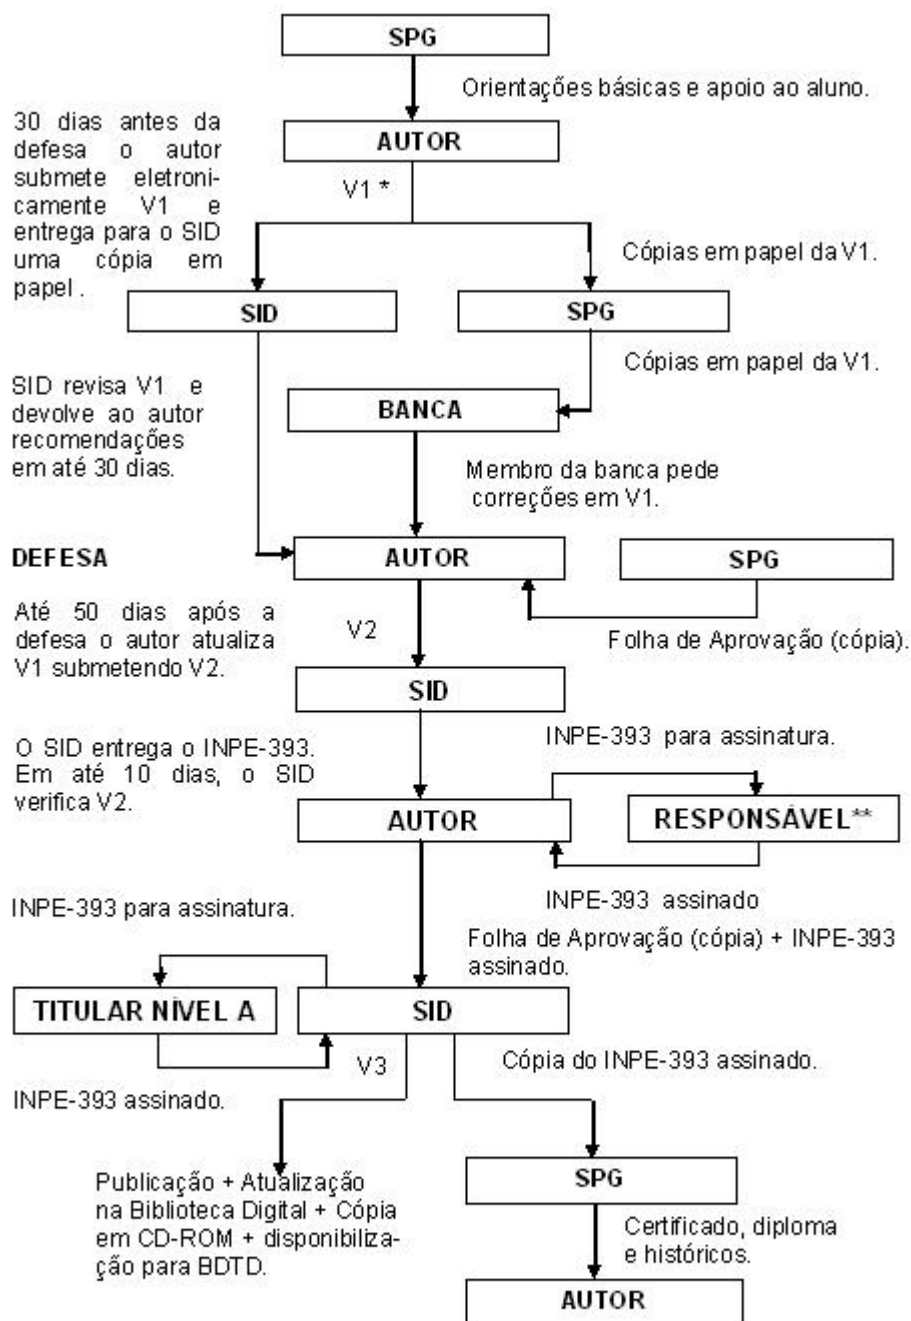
SPG

Orientações básicas e apoio ao aluno.

30 dias antes da defesa o autor submete eletronicamente V1 e entrega para o SID uma cópia em papel .

AUTOR

V1 *

Cópias em papel da V1.

SID

SPG

Cópias em papel da V1.

SID revisa V1 e devolve ao autor recomendações em até 30 dias.

BANCA

Membro da banca pede correções em V1.

DEFESA

AUTOR

SPG

Até 50 dias após a defesa o autor atualiza V1 submetendo V2.

V2

Folha de Aprovação (cópia).

SID

O SID entrega o INPE-393. Em até 10 dias, o SID verifica V2.

INPE-393 para assinatura.

AUTOR

RESPONSÁVEL**

INPE-393 assinado

INPE-393 para assinatura.

Folha de Aprovação (cópia) + INPE-393 assinado.

TITULAR NÍVEL A

SID

V3

Cópia do INPE-393 assinado.

INPE-393 assinado.

Publicação + Atualização na Biblioteca Digital + Cópia em CD-ROM + disponibilização para BDTD.

SPG

Certificado, diploma e históricos.

AUTOR